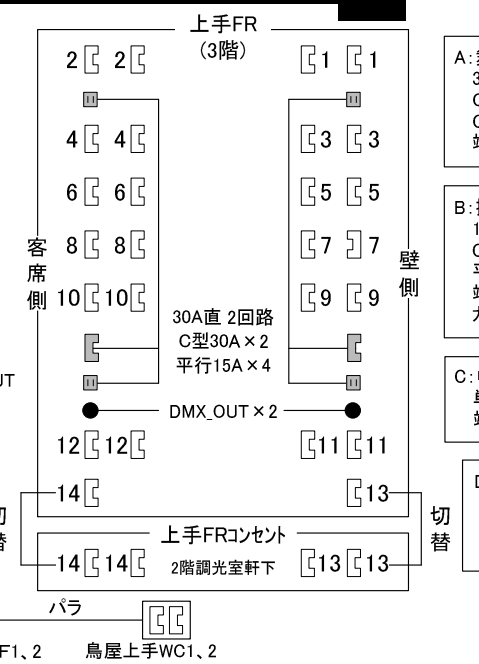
上手FR
(3階)

2 2
4 4
6 6
8 8
10 10

1 1
3 3
5 5
7 7
9 9

客席側

壁側

30A直 2回路
C型30A × 2
平行15A × 4

UT

DMX_OUT × 2

12 12
11 11

14
13

切替

上手FRコンセント

14 14
2階調光室軒下
13 13

切替

パラ

F1、2
鳥屋上手WC1、2

A:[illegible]
3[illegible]
C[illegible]
C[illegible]
y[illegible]

B:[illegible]
1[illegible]
C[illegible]
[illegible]
y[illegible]
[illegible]

C:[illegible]
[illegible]
y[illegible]

D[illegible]